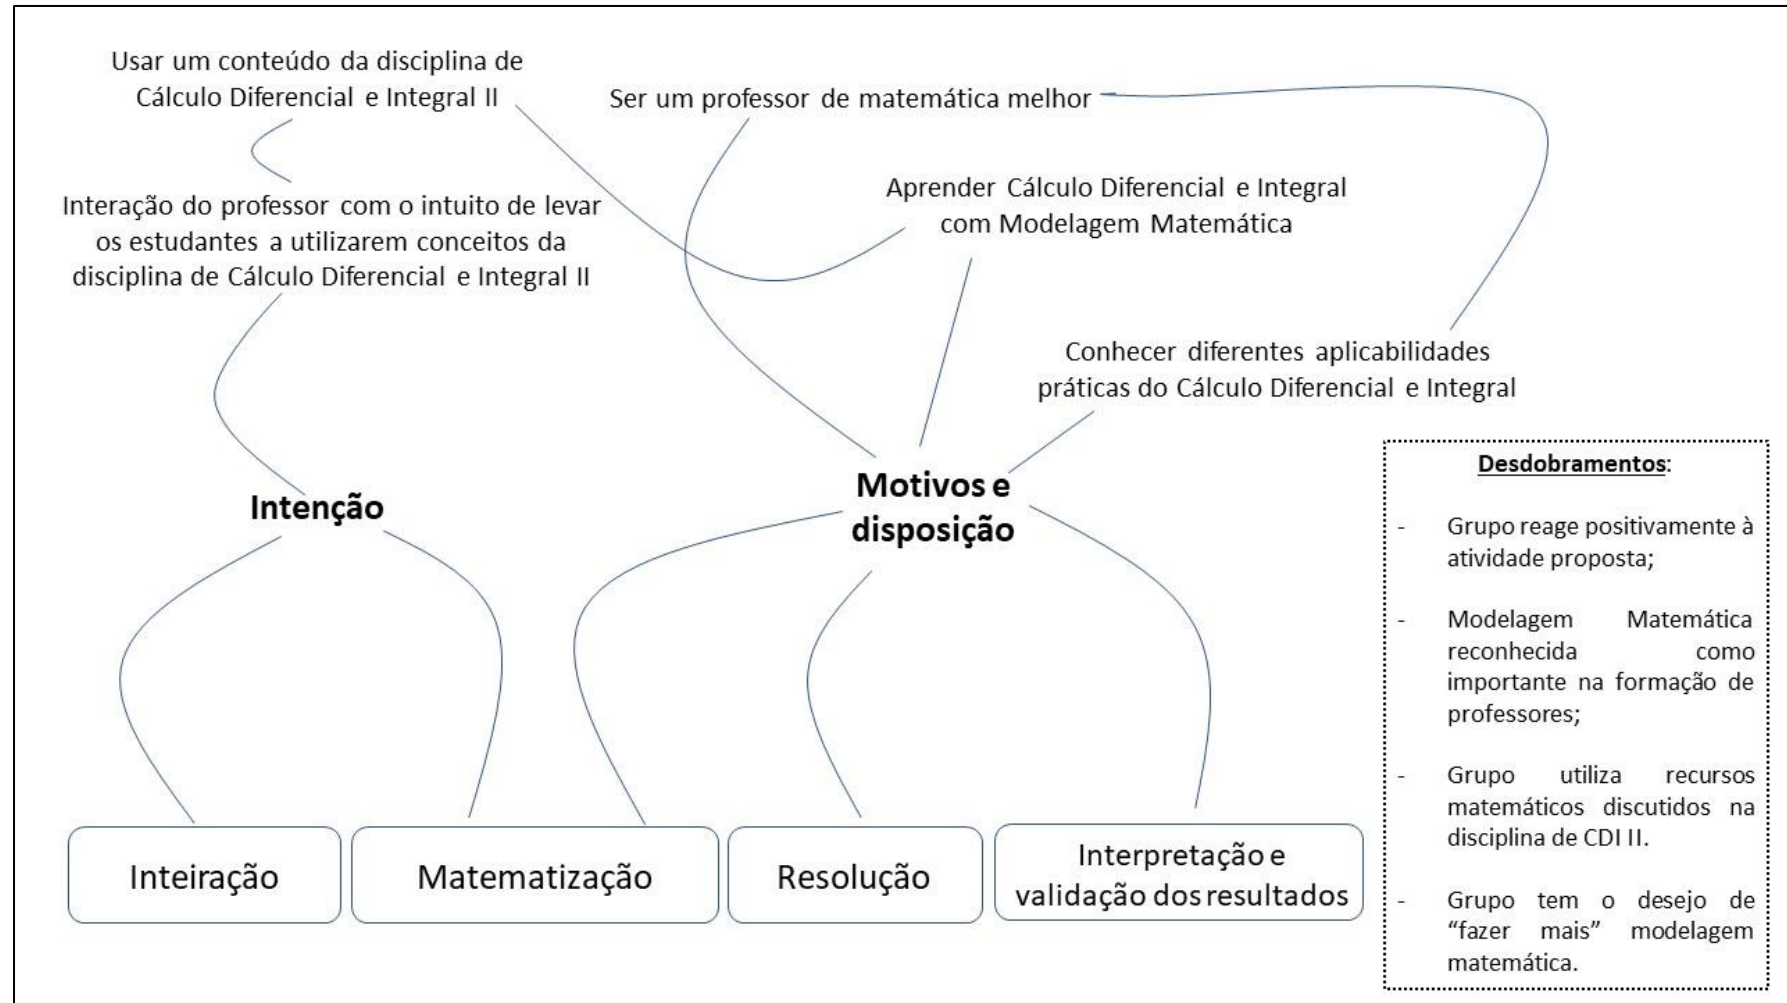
Usar um conteúdo da disciplina de Cálculo Diferencial e Integral II

Ser um professor de matemática melhor

Aprender Cálculo Diferencial e Integral com Modelagem Matemática

Interação do professor com o intuito de levar os estudantes a utilizarem conceitos da disciplina de Cálculo Diferencial e Integral II

Conhecer diferentes aplicabilidades práticas do Cálculo Diferencial e Integral

Intenção

Motivos e disposição

Desdobramentos:

- Grupo reage positivamente à atividade proposta;

- Modelagem Matemática reconhecida como importante na formação de professores;

- Grupo utiliza recursos matemáticos discutidos na disciplina de CDI II.

- Grupo tem o desejo de "fazer mais" modelagem matemática.

Inteiração

Matematização

Resolução

Interpretação e validação dos resultados